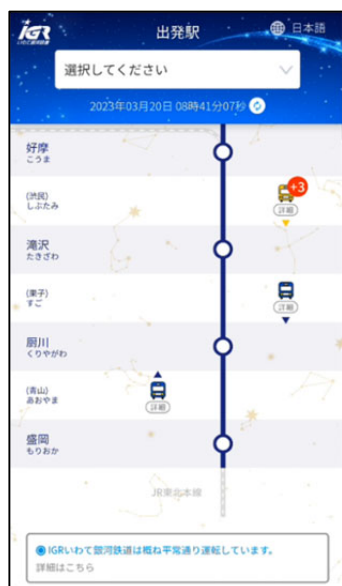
IGR いわて銀河鉄道

出発駅

日本語

選択してください

2023年03月20日 08時41分07秒

好摩
こうま

(渋民)
しぶたみ

+3

詳細

滝沢
たきざわ

(巣子)
すご

厨川
くりやがわ

(青山)
あおやま

詳細

盛岡
もりおか

JR東北本線

IGRいわて銀河鉄道は概ね平常通り運転しています。
詳細はこちら